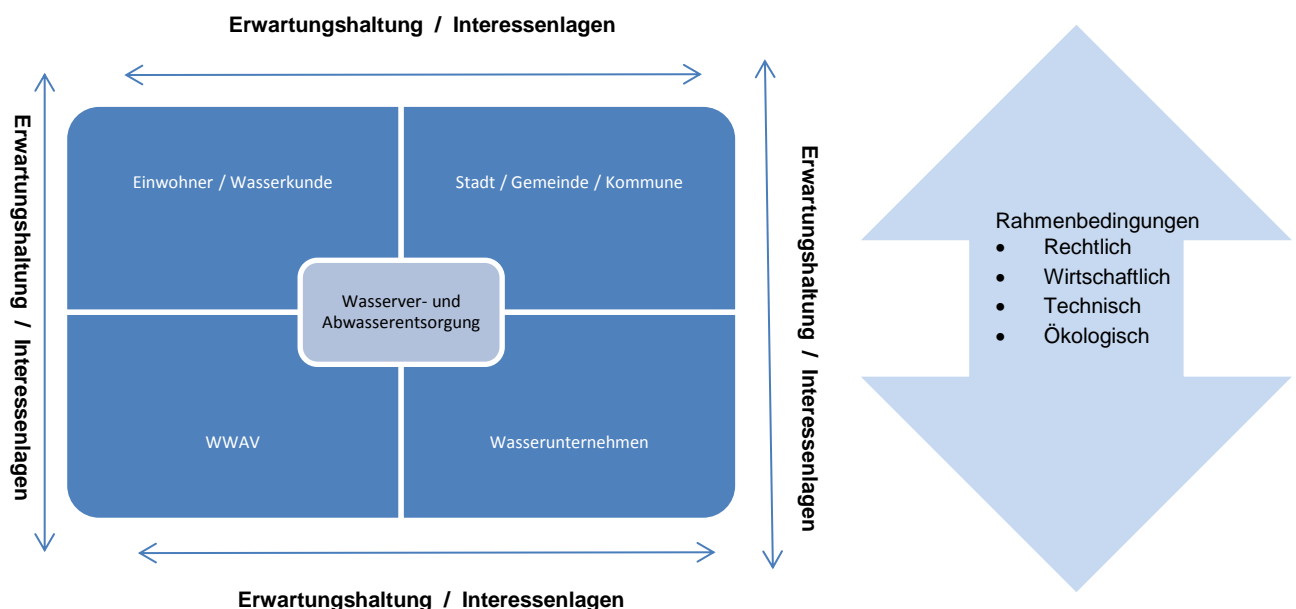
Erwartungshaltung / Interessenlagen

Erwartungshaltung / Interessenlagen

Einwohner / Wasserkunde

Stadt / Gemeinde / Kommune

Wasserver- und Abwasserentsorgung

WWAV

Wasserunternehmen

Erwartungshaltung / Interessenlagen

Erwartungshaltung / Interessenlagen

Rahmenbedingungen
- Rechtlich
- Wirtschaftlich
- Technisch
- Ökologisch